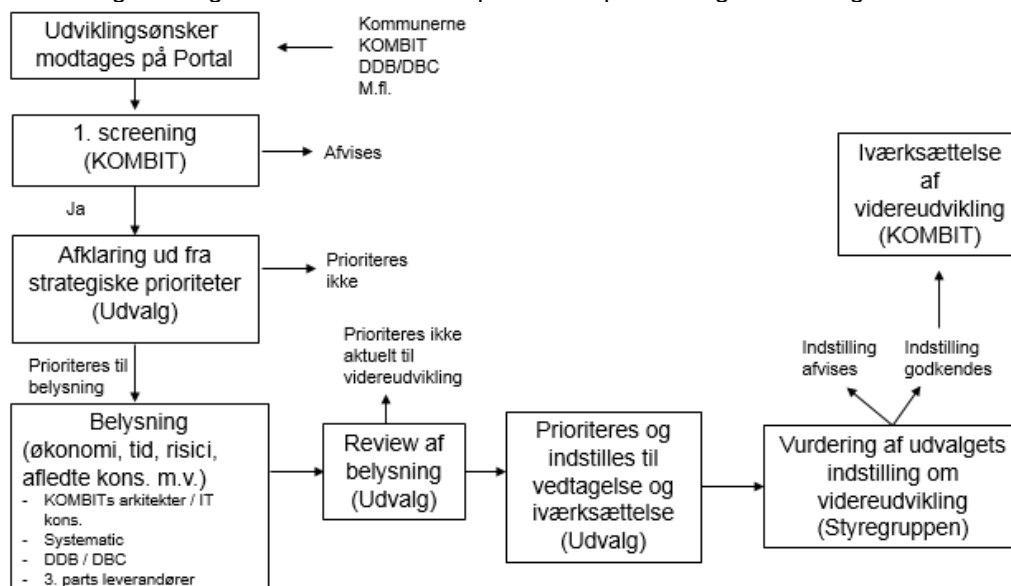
Udviklingsønsker modtages på Portal

Kommunerne
KOMBIT
DDB/DBC
M.fl.

1. screening (KOMBIT)

Afvises

Ja

Afklaring ud fra strategiske prioriteter (Udvalg)

Prioriteres ikke

Prioriteres til belysning

Belysning (økonomi, tid, risici, afledte kons. m.v.)
- KOMBITs arkitekter / IT kons.
- Systematic
- DDB / DBC
- 3. parts leverandører

Prioriteres ikke aktuelt til videreudvikling

Review af belysning (Udvalg)

Prioriteres og indstilles til vedtagelse og iværksættelse (Udvalg)

Vurdering af udvalgets indstilling om videreudvikling (Styregruppen)

Indstilling afvises

Indstilling godkendes

Iværksættelse af videreudvikling (KOMBIT)